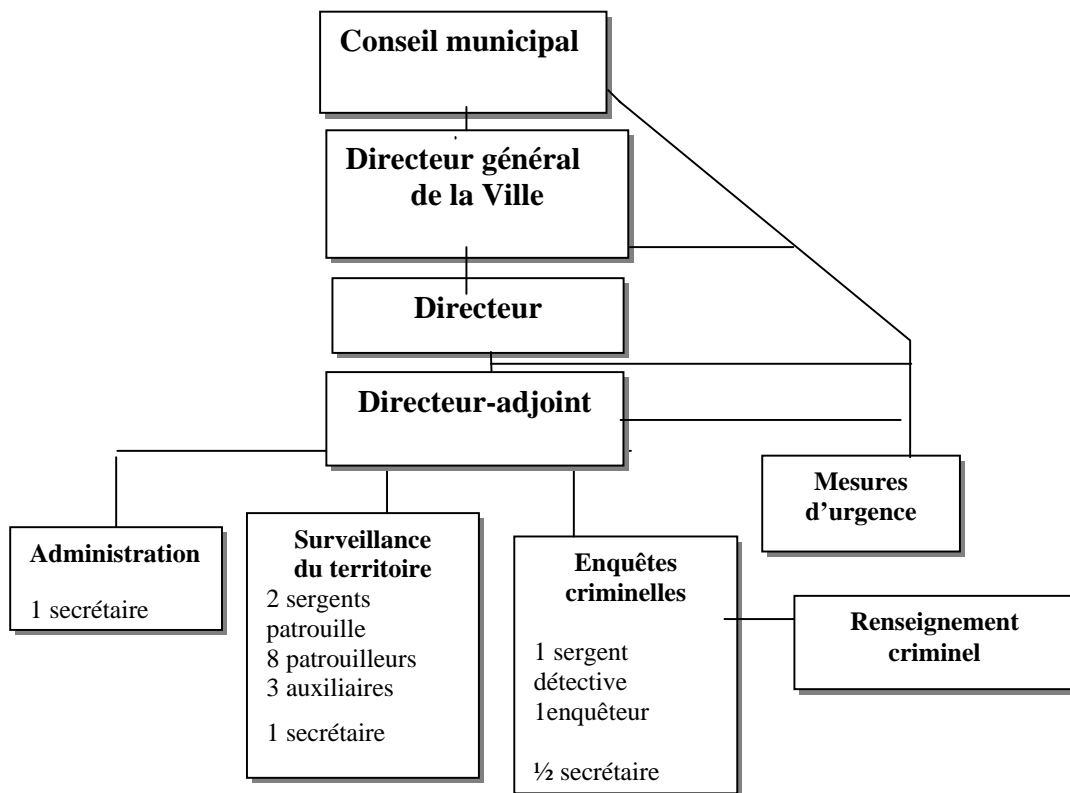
Conseil municipal

Directeur général de la Ville

Directeur

Directeur-adjoint

Mesures d'urgence

Administration

1 secrétaire

Surveillance du territoire

2 sergents patrouille
8 patrouilleurs
3 auxiliaires

1 secrétaire

Enquêtes criminelles

1 sergent détective
1enquêteur

½ secrétaire

Renseignement criminel